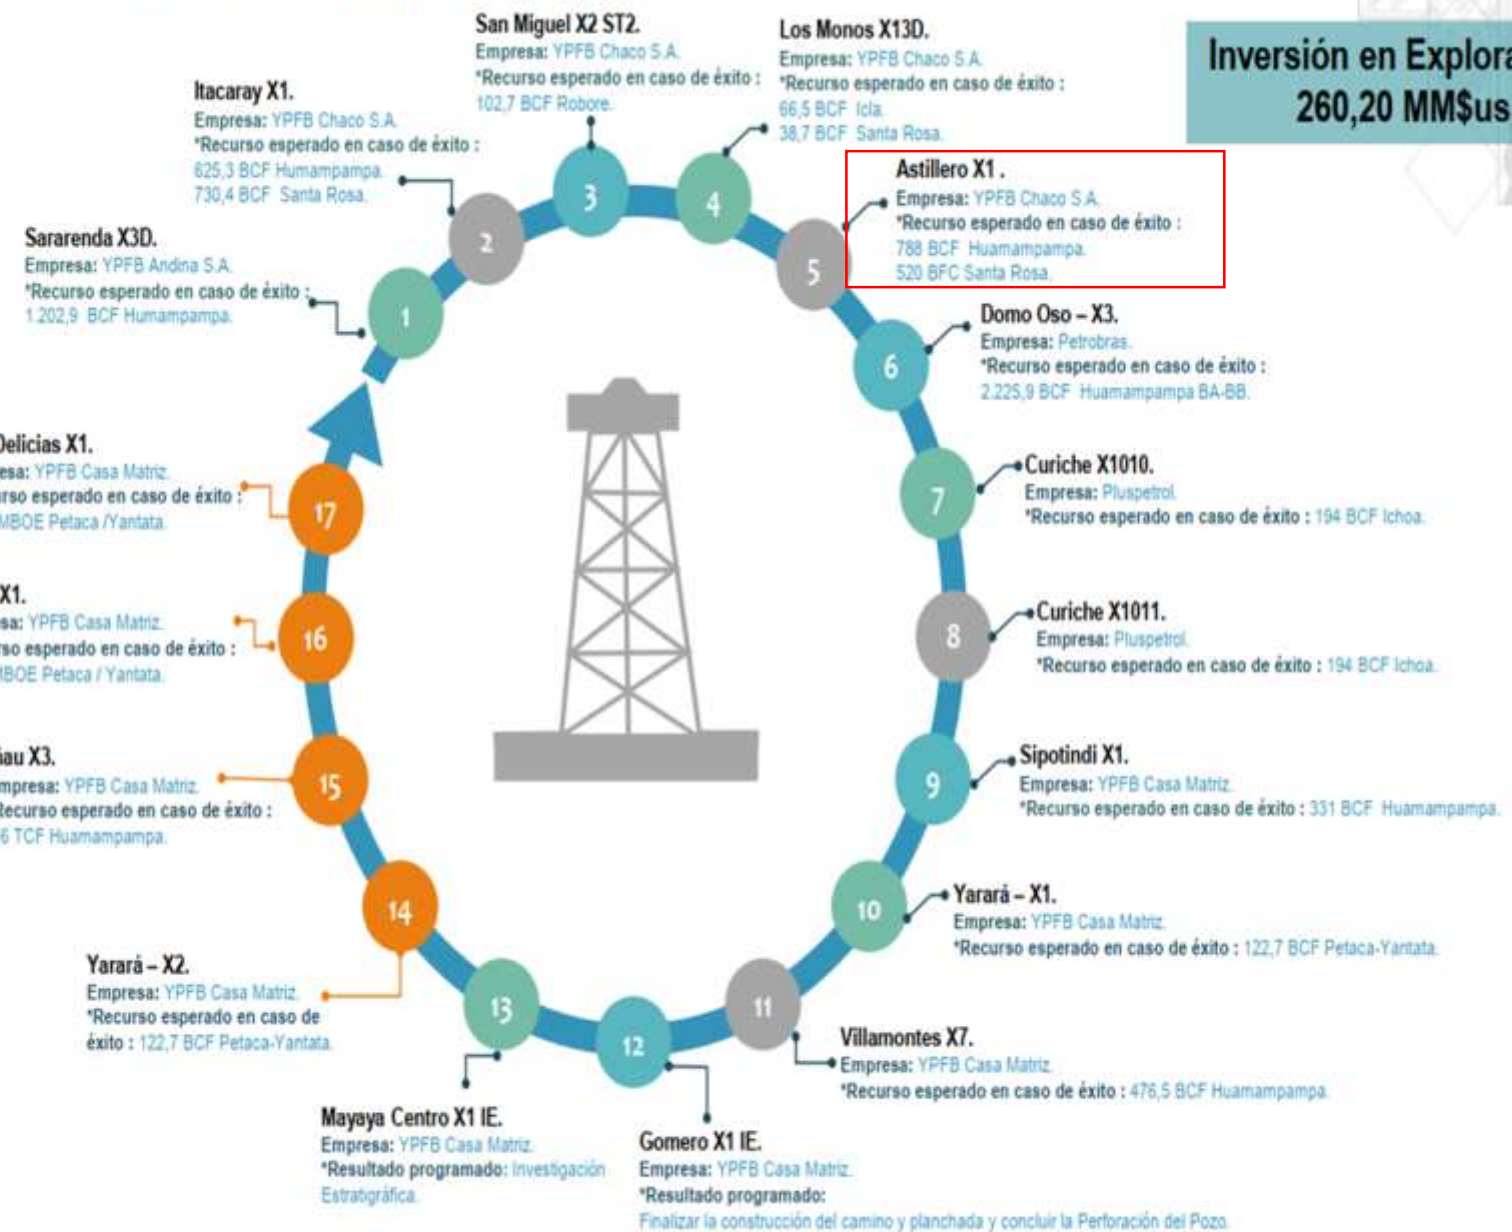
Inversión en Explora
260,20 MM$us

San Miguel X2 ST2.
Empresa: YPFB Chaco S.A.
*Recurso esperado en caso de éxito :
102,7 BCF Robore.

Los Monos X13D.
Empresa: YPFB Chaco S.A.
*Recurso esperado en caso de éxito :
66,5 BCF Icla.
38,7 BCF Santa Rosa.

Itacaray X1.
Empresa: YPFB Chaco S.A.
*Recurso esperado en caso de éxito :
625,3 BCF Humampampa.
730,4 BCF Santa Rosa.

Astillero X1 .
Empresa: YPFB Chaco S.A.
*Recurso esperado en caso de éxito :
788 BCF Huamampampa.
520 BFC Santa Rosa.

Sararenda X3D.
Empresa: YPFB Andina S.A.
*Recurso esperado en caso de éxito :
1.202,9 BCF Humampampa.

Domo Oso – X3.
Empresa: Petrobras.
*Recurso esperado en caso de éxito :
2.225,9 BCF Huamampampa BA-BB.

Delicias X1.
esa: YPFB Casa Matriz.
rso esperado en caso de éxito :
MBOE Petaca /Yantata.

Curiche X1010.
Empresa: Pluspetrol.
*Recurso esperado en caso de éxito : 194 BCF Ichoa.

X1.
sa: YPFB Casa Matriz.
so esperado en caso de éxito :
MBOE Petaca / Yantata.

Curiche X1011.
Empresa: Pluspetrol.
*Recurso esperado en caso de éxito : 194 BCF Ichoa.

iau X3.
mpresa: YPFB Casa Matriz.
Recurso esperado en caso de éxito :
6 TCF Huamampampa.

Sipotindi X1.
Empresa: YPFB Casa Matriz.
*Recurso esperado en caso de éxito : 331 BCF Huamampampa.

Yarará – X1.
Empresa: YPFB Casa Matriz.
*Recurso esperado en caso de éxito : 122,7 BCF Petaca-Yantata.

Yarará – X2.
Empresa: YPFB Casa Matriz.
*Recurso esperado en caso de éxito : 122,7 BCF Petaca-Yantata.

Villamontes X7.
Empresa: YPFB Casa Matriz.
*Recurso esperado en caso de éxito : 476,5 BCF Huamampampa.

Mayaya Centro X1 IE.
Empresa: YPFB Casa Matriz.
*Resultado programado: Investigación Estratigráfica.

Gomero X1 IE.
Empresa: YPFB Casa Matriz.
*Resultado programado:
Finalizar la construcción del camino y planchada y concluir la Perforación del Pozo.

1 2 3 4 5 6 7 8 9 10 11 12 13 14 15 16 17